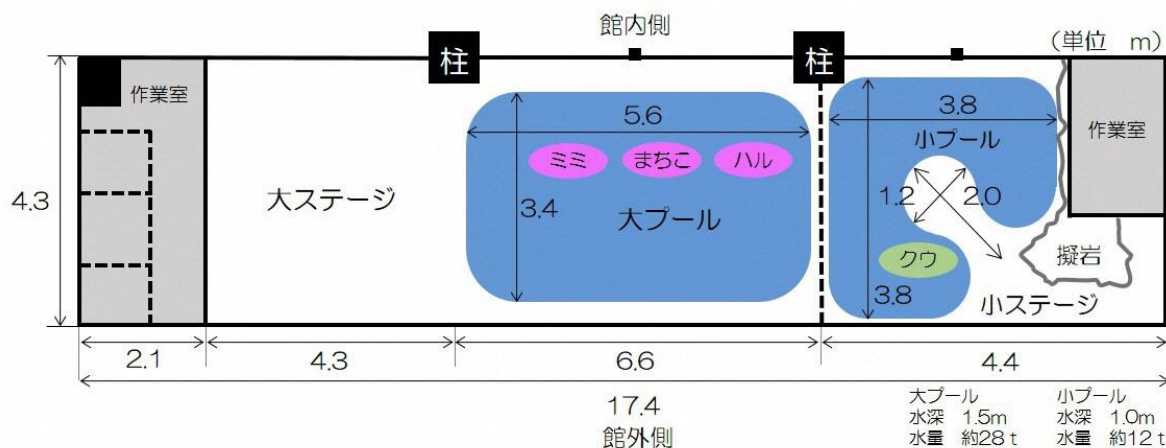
館内側

(単位 m)

柱

柱

作業室

4.3

大ステージ

5.6

ミミ

まちこ

ハル

3.4

大プール

3.8

小プール

作業室

1.2

2.0

クウ

3.8

擬岩

小ステージ

2.1

4.3

6.6

4.4

17.4

館外側

大プール
水深 1.5m
水量 約28 t

小プール
水深 1.0m
水量 約12 t